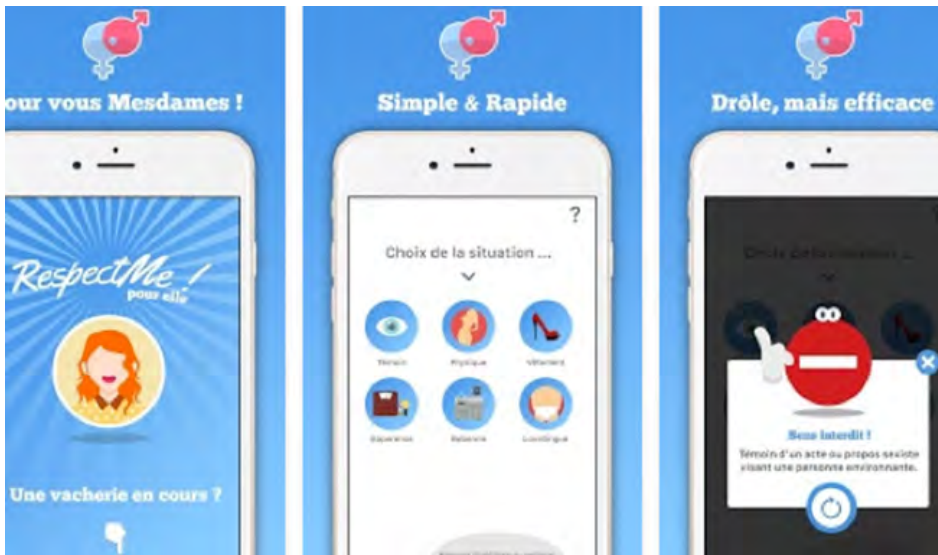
our vous Mesdames !

RespectMe ! pour elle

Une vacherie en cours ?

Simple & Rapide

?

Choix de la situation ...

Témoin

Physique

Vêtement

Expérience

Salaire

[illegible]

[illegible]

Drôle, mais efficace

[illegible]

Sens interdit !

Témoin d'un acte ou propos sexiste visant une personne environnante.